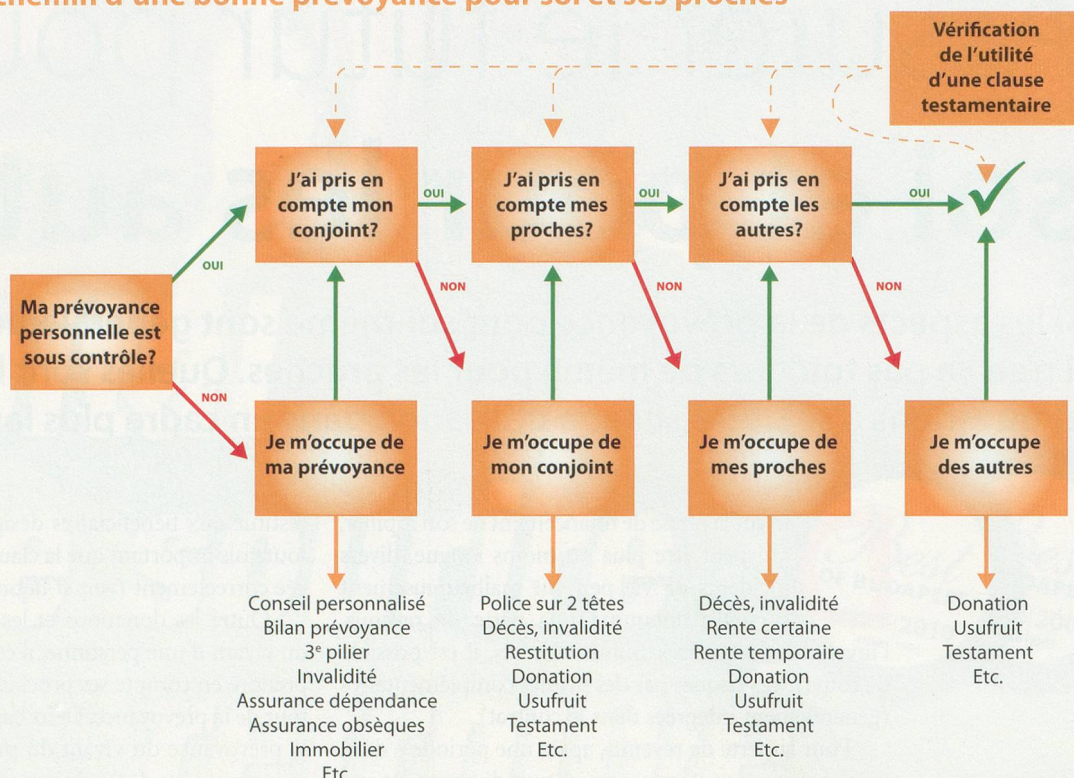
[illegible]chemin d'une bonne prévoyance pour soi et ses proches

Vérification de l'utilité d'une clause testamentaire

Ma prévoyance personnelle est sous contrôle?

OUI

NON

J'ai pris en compte mon conjoint?

OUI

NON

J'ai pris en compte mes proches?

OUI

NON

J'ai pris en compte les autres?

OUI

NON

Je m'occupe de ma prévoyance

Je m'occupe de mon conjoint

Je m'occupe de mes proches

Je m'occupe des autres

Conseil personnalisé
Bilan prévoyance
3$^{e}$ pilier
Invalidité
Assurance dépendance
Assurance obsèques
Immobilier
Etc.

Police sur 2 têtes
Décès, invalidité
Restitution
Donation
Usufruit
Testament
Etc.

Décès, invalidité
Rente certaine
Rente temporaire
Donation
Usufruit
Testament
Etc.

Donation
Usufruit
Testament
Etc.